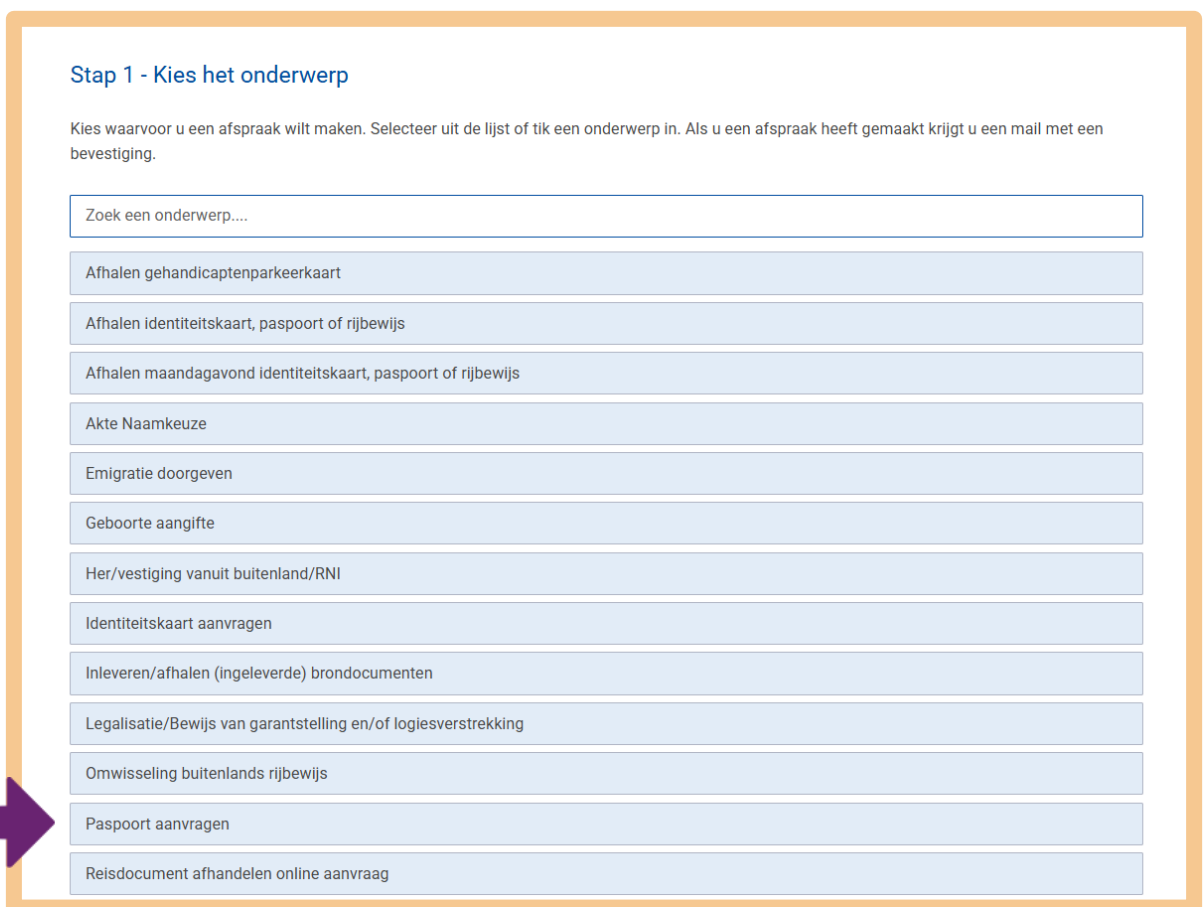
Stap 1 - Kies het onderwerp

Kies waarvoor u een afspraak wilt maken. Selecteer uit de lijst of tik een onderwerp in. Als u een afspraak heeft gemaakt krijgt u een mail met een bevestiging.

Zoek een onderwerp....

Afhalen gehandicaptenparkeerkaart

Afhalen identiteitskaart, paspoort of rijbewijs

Afhalen maandagavond identiteitskaart, paspoort of rijbewijs

Akte Naamkeuze

Emigratie doorgeven

Geboorte aangifte

Her/vestiging vanuit buitenland/RNI

Identiteitskaart aanvragen

Inleveren/afhalen (ingeleverde) brondocumenten

Legalisatie/Bewijs van garantstelling en/of logiesverstrekking

Omwisseling buitenlands rijbewijs

Paspoort aanvragen

Reisdocument afhandelen online aanvraag